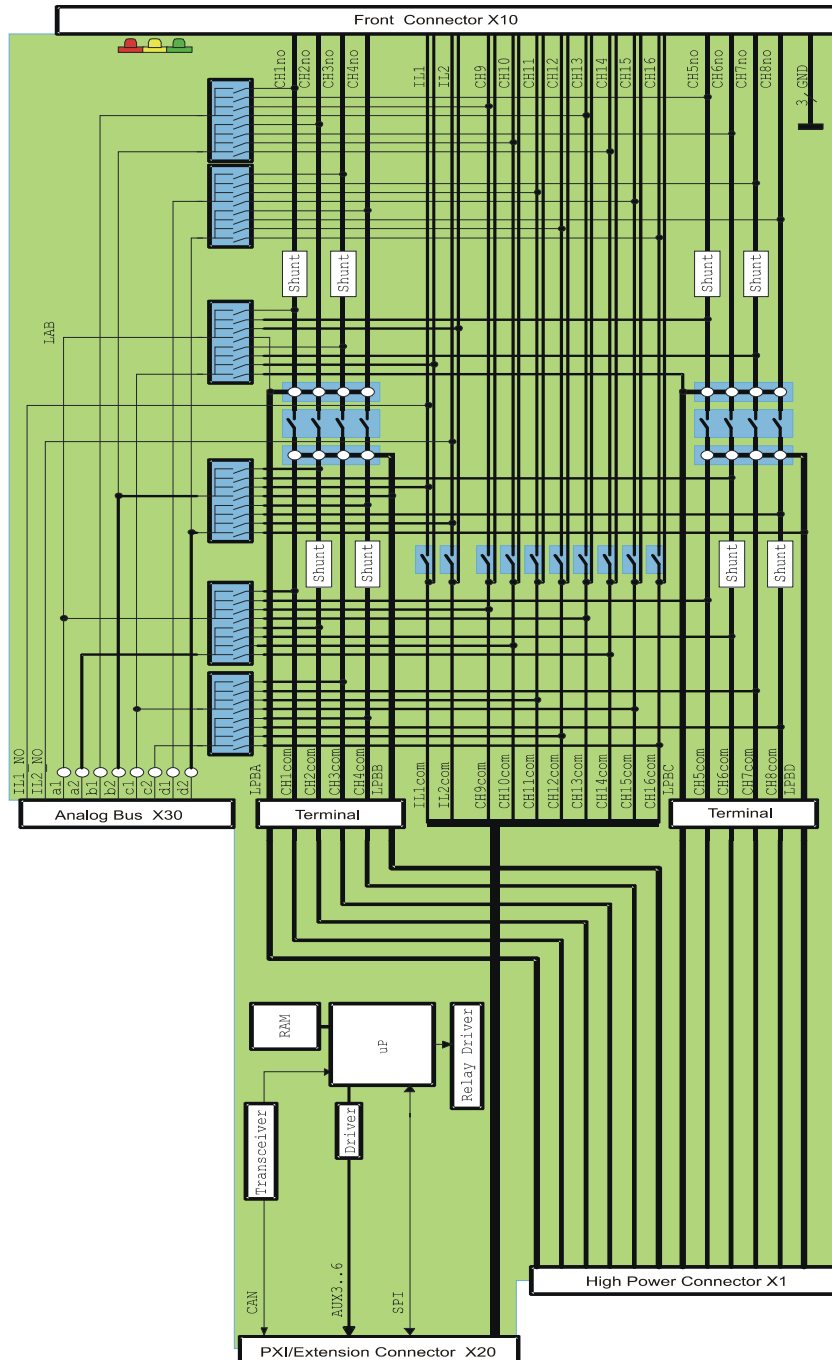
Front Connector X10

CH1no CH2no CH3no CH4no IL1 IL2 CH9 CH10 CH11 CH12 CH13 CH14 CH15 CH16 CH5no CH6no CH7no CH8no 3, GND

LAB

Shunt Shunt Shunt Shunt

Shunt Shunt Shunt Shunt

IL1 NO IL2 NO a1 a2 b1 b2 c1 c2 d1 d2 LPBA CH1com CH2com CH3com CH4com LPBB IL1com IL2com CH9com CH10com CH11com CH12com CH13com CH14com CH15com CH16com LPBC CH5com CH6com CH7com CH8com LPBD

Analog Bus X30

Terminal

Terminal

RAM

uP

Relay Driver

Transceiver

Driver

CAN

AUX3..6

SPI

High Power Connector X1

PXI/Extension Connector X20